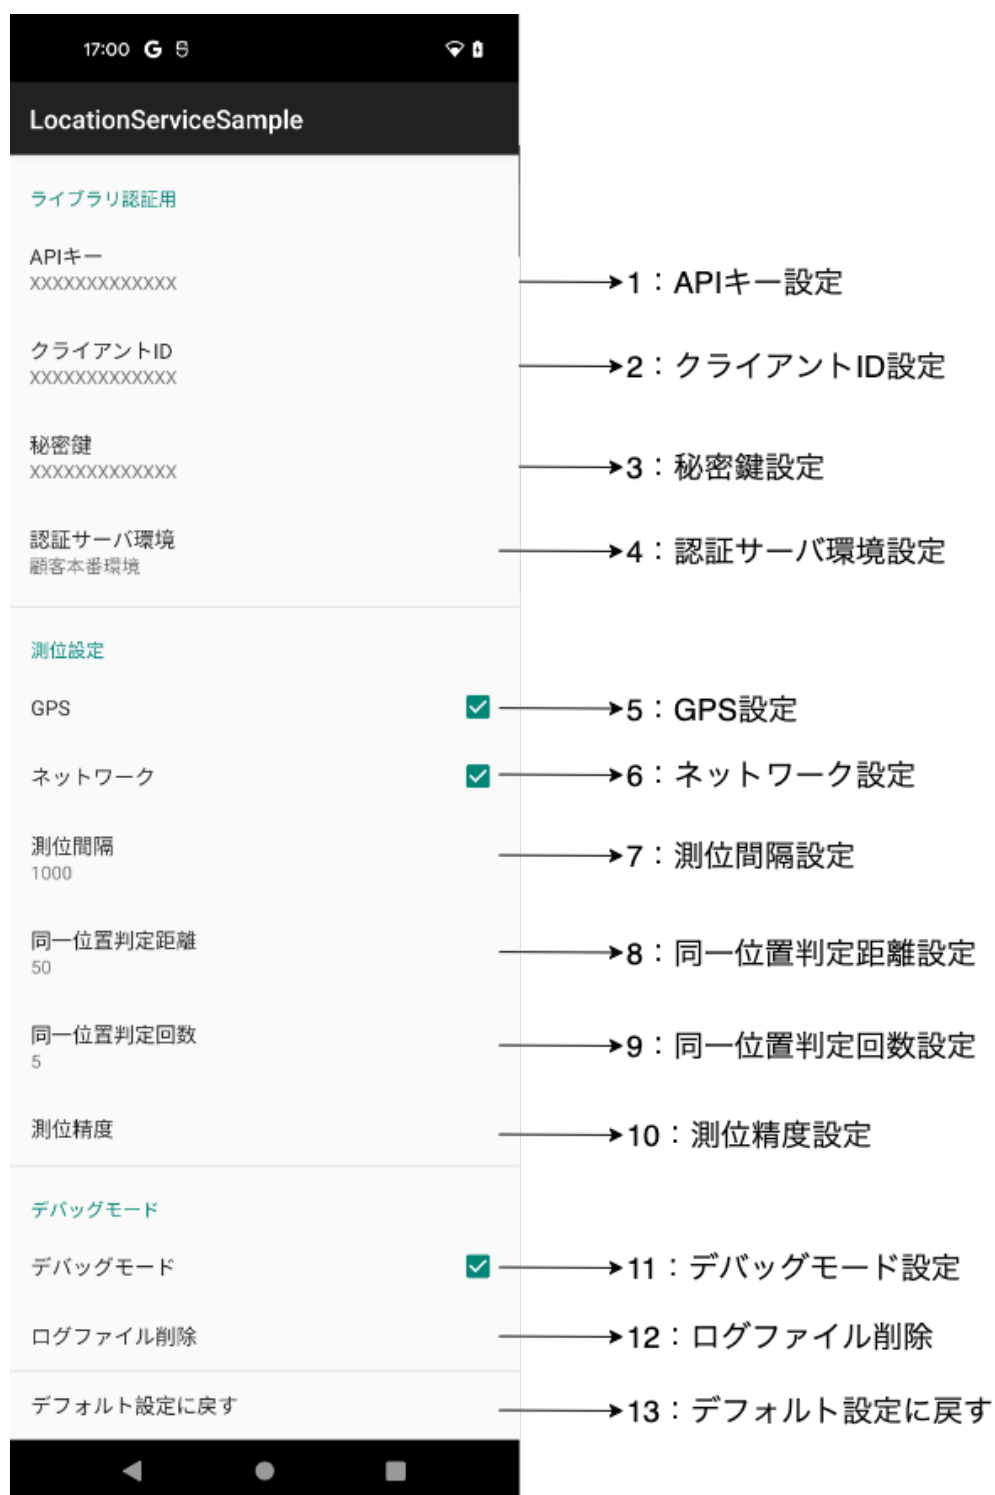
17:00 G

LocationServiceSample

ライブラリ認証用

APIキー
XXXXXXXXXXXXX

クライアントID
XXXXXXXXXXXXX

秘密鍵
XXXXXXXXXXXXX

認証サーバ環境
顧客本番環境

測位設定

GPS

ネットワーク

測位間隔
1000

同一位置判定距離
50

同一位置判定回数
5

測位精度

デバッグモード

デバッグモード

ログファイル削除

デフォルト設定に戻す

1：APIキー設定
2：クライアントID設定
3：秘密鍵設定
4：認証サーバ環境設定
5：GPS設定
6：ネットワーク設定
7：測位間隔設定
8：同一位置判定距離設定
9：同一位置判定回数設定
10：測位精度設定
11：デバッグモード設定
12：ログファイル削除
13：デフォルト設定に戻す